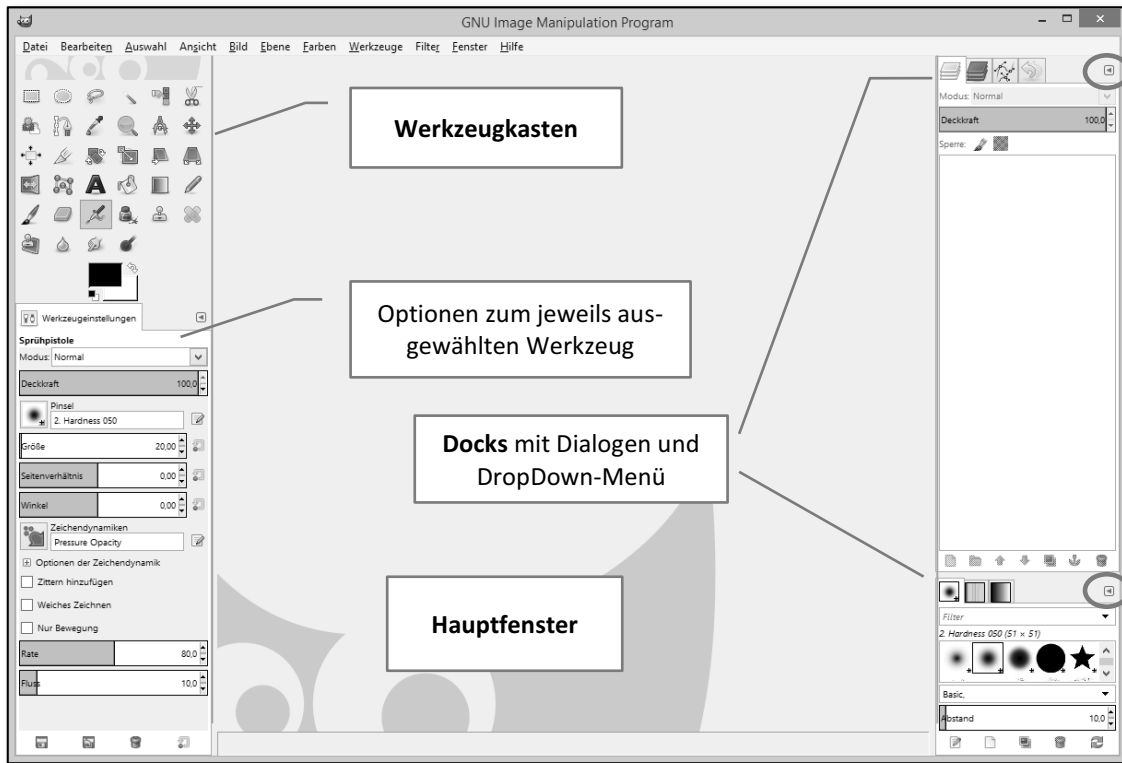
GNU Image Manipulation Program

Datei Bearbeiten Auswahl Ansicht Bild Ebene Farben Werkzeuge Filter Fenster Hilfe

Werkzeugkasten

Werkzeugeinstellungen

Sprühpistole
Modus: Normal
Deckkraft 100,0
Pinsel
2. Hardness 050
Größe 20,00
Seitenverhältnis 0,00
Winkel 0,00
Zeichendynamiken
Pressure Opacity
Optionen der Zeichendynamik
Zittern hinzufügen
Weiches Zeichnen
Nur Bewegung
Rate 80,0
Fluss 10,0

Optionen zum jeweils ausgewählten Werkzeug

Docks mit Dialogen und DropDown-Menü

Hauptfenster

Modus: Normal
Deckkraft 100,0
Sperre:

Filter
2. Hardness 050 (51 × 51)
Basic,
Abstand 10,0